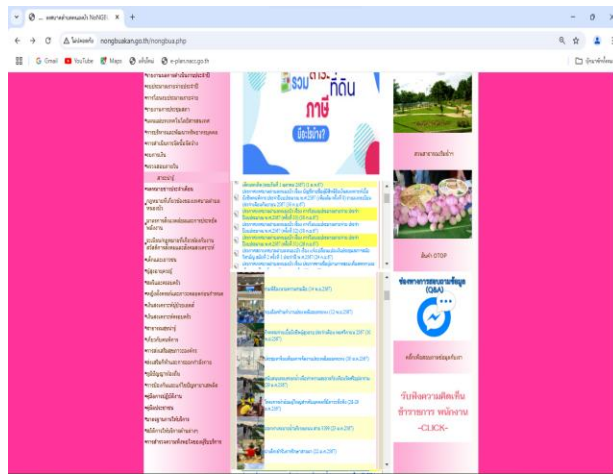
... ×  +

ไม่ปลอดภัย nongbuakan.go.th/nongbua.php

Gmail  YouTube  Maps  e-plan.dla.go.th

สาระน่ารู้

รวม ที่ดิน ภาษี

ผลิตภัณฑ์ OTOP

ช่องทางการสอบถามข้อมูล (Q&A)

รับฟังความคิดเห็น ข้าราชการ พนักงาน -CLICK-